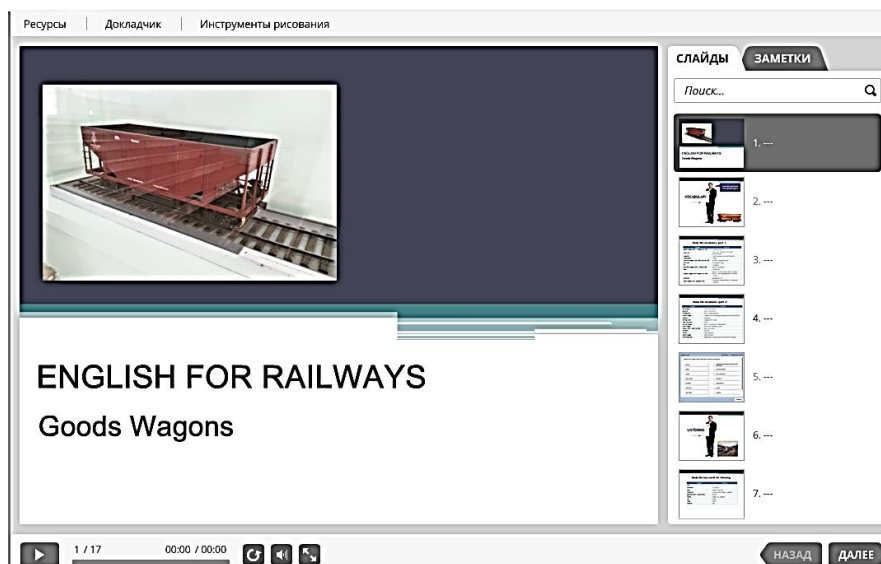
Ресурсы | Докладчик | Инструменты рисования

СЛАЙДЫ ЗАМЕТКИ

Поиск...

ENGLISH FOR RAILWAYS
Goods Wagons

1. ---

VOCABULARY

2. ---

3. ---

4. ---

5. ---

LISTENING

6. ---

7. ---

ENGLISH FOR RAILWAYS

Goods Wagons

1 / 17 00:00 / 00:00

НАЗАД ДАЛЕЕ